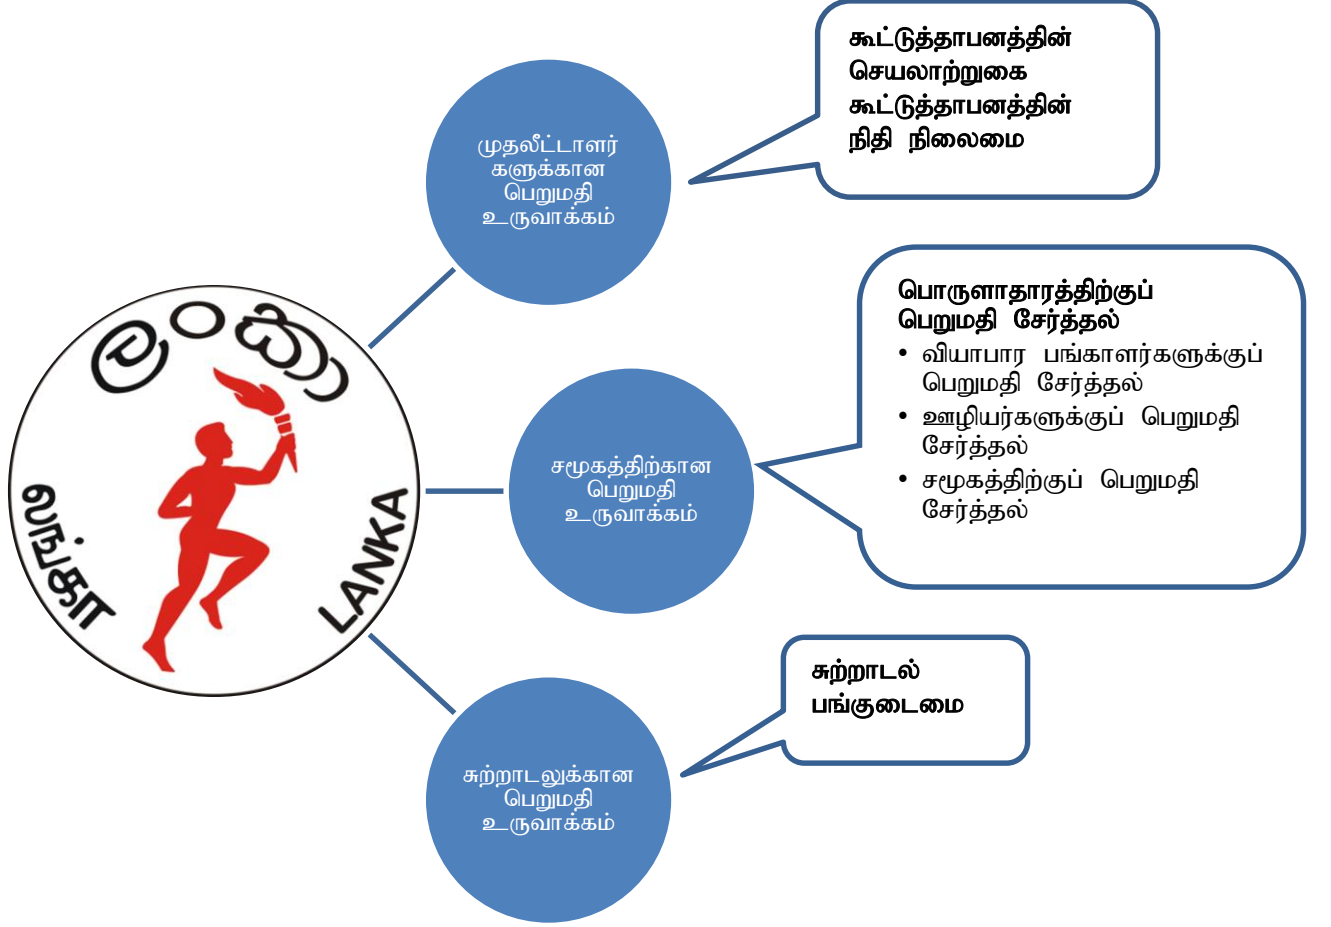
ලංකා

லங்கா

LANKA

முதலீட்டாளர் களுக்கான பெறுமதி உருவாக்கம்

கூட்டுத்தாபனத்தின் செயலாற்றுகை கூட்டுத்தாபனத்தின் நிதி நிலைமை

சமூகத்திற்கான பெறுமதி உருவாக்கம்

பொருளாதாரத்திற்குப் பெறுமதி சேர்த்தல்

- வியாபார பங்காளர்களுக்குப் பெறுமதி சேர்த்தல்
- ஊழியர்களுக்குப் பெறுமதி சேர்த்தல்
- சமூகத்திற்குப் பெறுமதி சேர்த்தல்

சுற்றாடலுக்கான பெறுமதி உருவாக்கம்

சுற்றாடல் பங்குடைமை